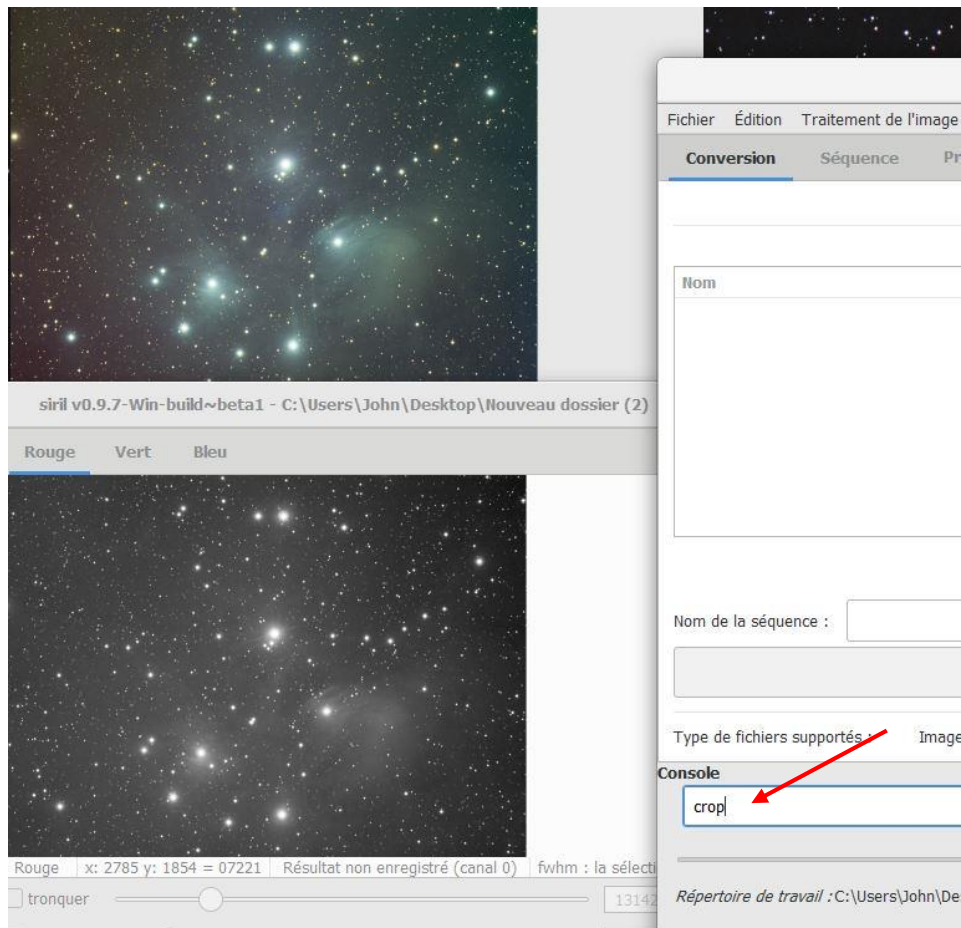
siril v0.9.7-Win-build~beta1 - C:\Users\John\Desktop\Nouveau dossier (2)

Rouge Vert Bleu

Rouge | x: 2785 y: 1854 = 07221 | Résultat non enregistré (canal 0) | fwhm : la sélecti

tronquer

13142

Fichier Édition Traitement de l'image

Conversion Séquence Pr

Nom

Nom de la séquence :

Type de fichiers supportés : Image

Console

crop

Répertoire de travail : C:\Users\John\De